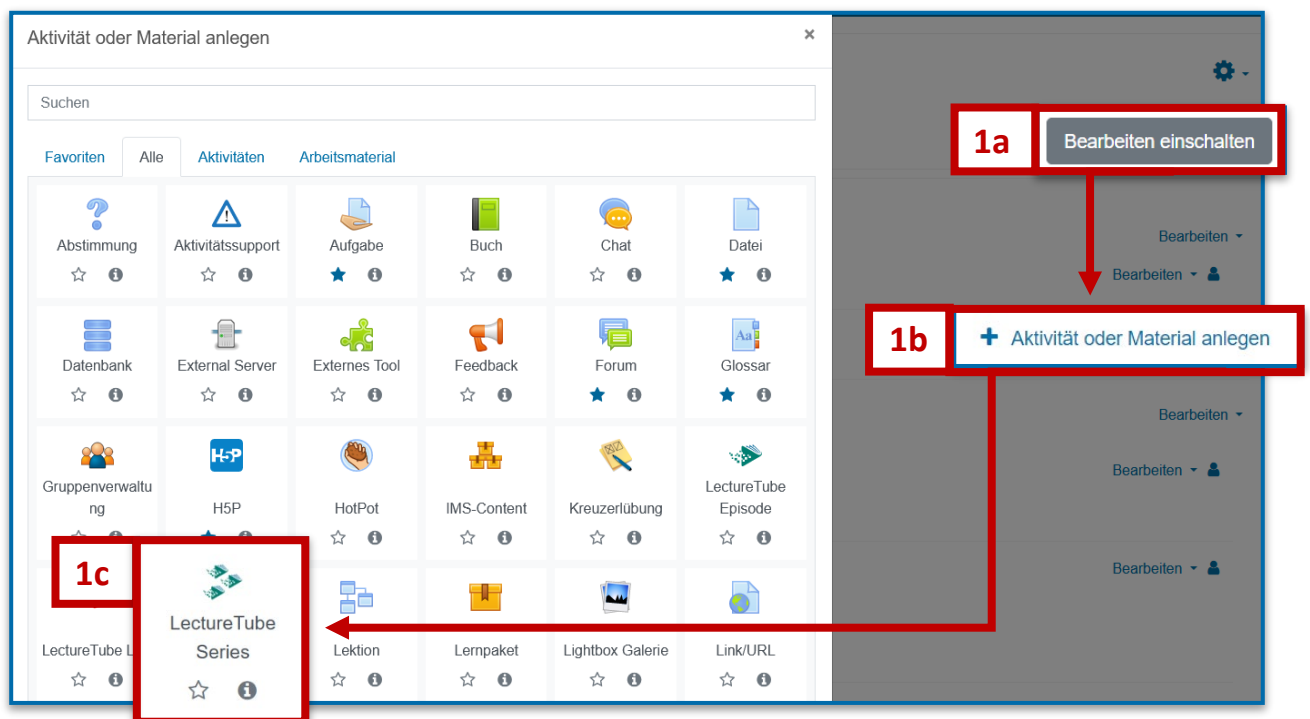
Aktivität oder Material anlegen ×

Suchen

Favoriten Alle Aktivitäten Arbeitsmaterial

Abstimmung
Aktivitätssupport
Aufgabe
Buch
Chat
Datei
Datenbank
External Server
Externes Tool
Feedback
Forum
Glossar
Gruppenverwaltung
H5P
HotPot
IMS-Content
Kreuzerlübung
LectureTube Episode
LectureTube L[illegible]
Lektion
Lernpaket
Lightbox Galerie
Link/URL

1c
LectureTube Series

1a
Bearbeiten einschalten

Bearbeiten
Bearbeiten

1b
+ Aktivität oder Material anlegen

Bearbeiten
Bearbeiten
Bearbeiten